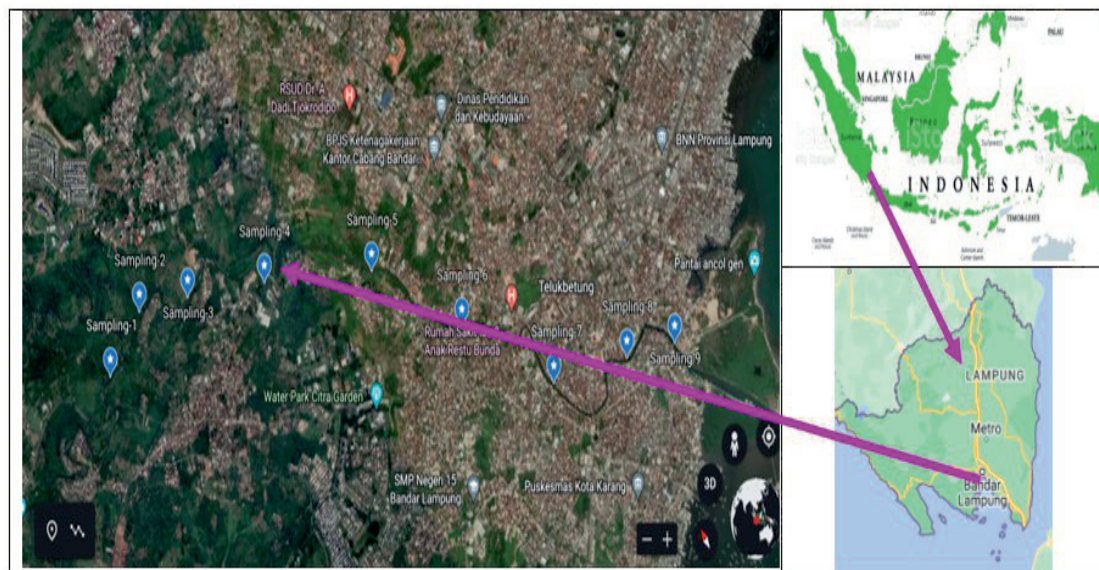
RSUD Dr. A. Dadi Tjokrodipo
Dinas Pendidikan dan Kebudayaan
BPJS Ketenagakerjaan Kantor Cabang Bandar
BNN Provinsi Lampung
Sampling-5
Sampling-4
Sampling-2
Sampling-3
Sampling-1
Sampling-6
Telukbetung
Pantai ancol gen
Sampling-8
Sampling-7
Sampling-9
Rumah Sakit Anak Restu Bunda
Water Park Citra Garden
SMP Negeri 15 Bandar Lampung
Puskesmas Kota Karang
3D
MALAYSIA
SINGAPORE
INDONESIA
TIMOR-LESTE
LAMPUNG
Metro
Bandar Lampung